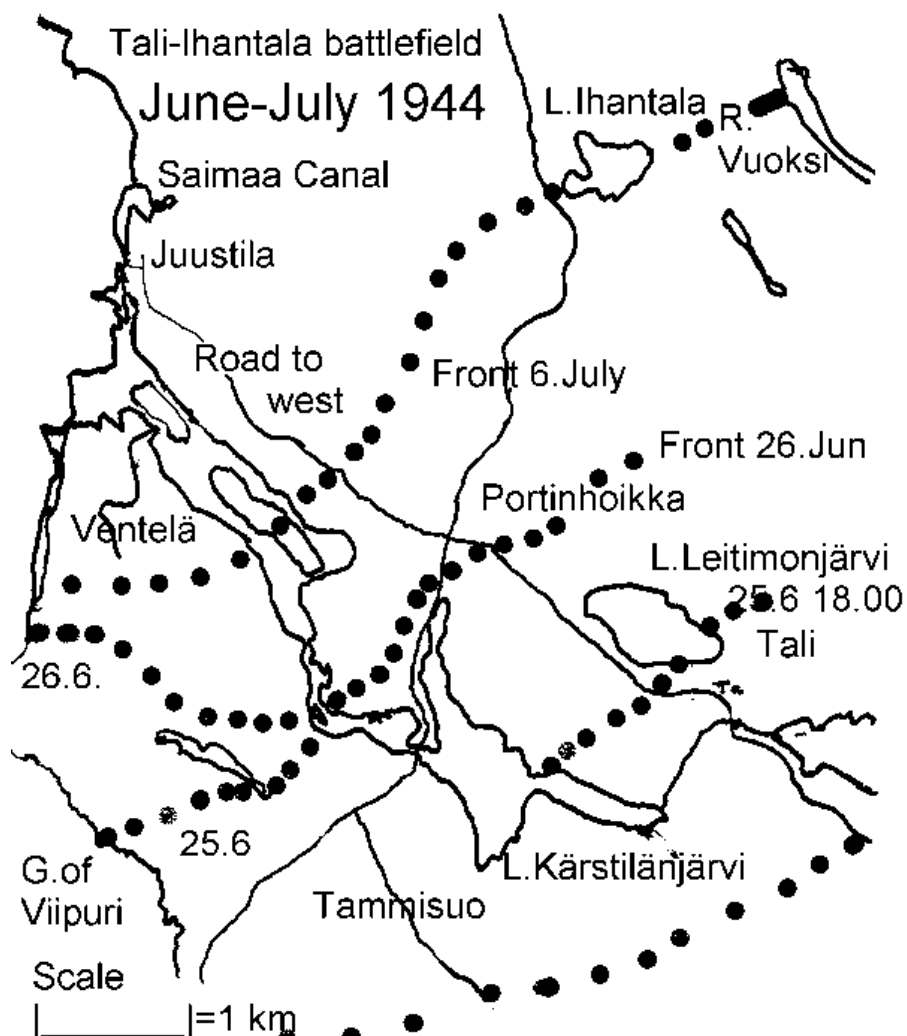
Tali-Ihantala battlefield
June-July 1944

L.Ihantala
R. Vuoksi

Saimaa Canal

Juustila

Road to west

Front 6.July

Front 26.Jun

Portinhoikka

Ventelä

L.Leitimonjärvi
25.6 18.00
Tali

26.6.

25.6

G.of Viipuri

L.Kärstilänjärvi

Tammisuo

Scale
|________|=1 km